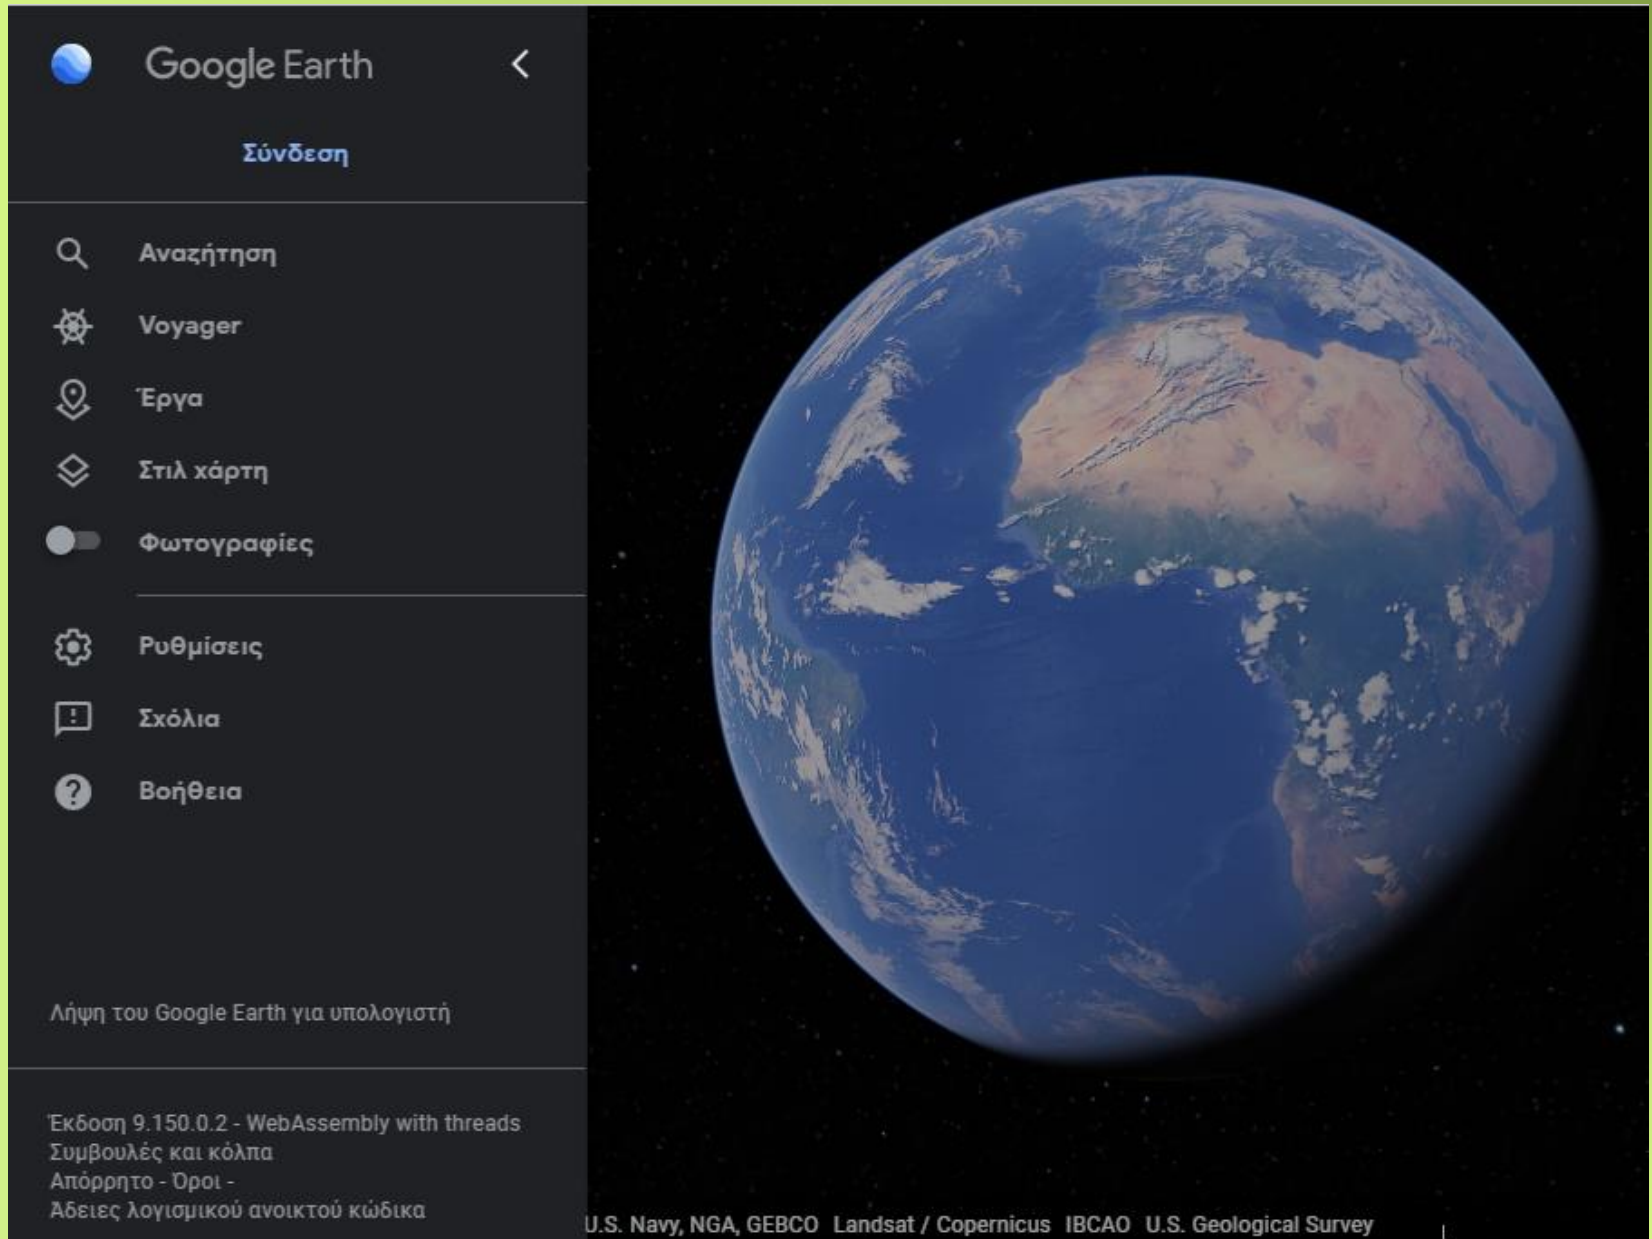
Google Earth

Σύνδεση

Αναζήτηση

Voyager

Έργα

Στιλ χάρτη

Φωτογραφίες

Ρυθμίσεις

Σχόλια

Βοήθεια

Λήψη του Google Earth για υπολογιστή

Έκδοση 9.150.0.2 - WebAssembly with threads
Συμβουλές και κόλπα
Απόρρητο - Όροι -
Άδειες λογισμικού ανοικτού κώδικα

U.S. Navy, NGA, GEBCO Landsat / Copernicus IBCAO U.S. Geological Survey